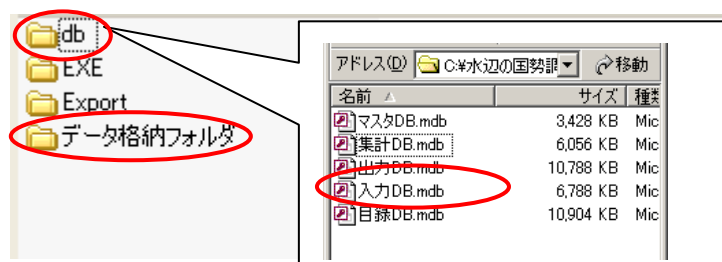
db
EXE
Export
データ格納フォルダ

アドレス(D) C:¥水辺の国勢調 移動

| 名前 | サイズ | 種 |
|---|---|---|
| マスタDB.mdb | 3,428 KB | Mic |
| 集計DB.mdb | 6,056 KB | Mic |
| 出力DB.mdb | 10,788 KB | Mic |
| 入力DB.mdb | 6,788 KB | Mic |
| 目録DB.mdb | 10,904 KB | Mic |